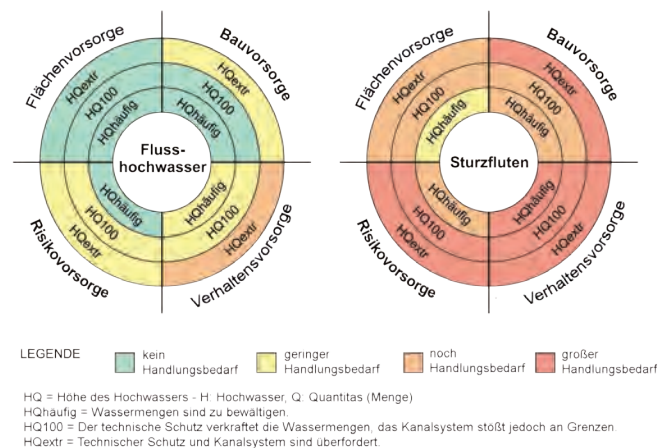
Flächenvorsorge
Bauvorsorge
HQextr
HQ100
HQhäufig
HQextr
HQ100
HQhäufig
Fluss-hochwasser
HQhäufig
HQ100
HQextr
HQhäufig
HQ100
HQextr
Risikovorsorge
Verhaltensvorsorge

Flächenvorsorge
Bauvorsorge
HQextr
HQ100
HQhäufig
HQextr
HQ100
HQhäufig
Sturzfluten
HQhäufig
HQ100
HQextr
HQhäufig
HQ100
HQextr
Risikovorsorge
Verhaltensvorsorge

LEGENDE
kein Handlungsbedarf
geringer Handlungsbedarf
noch Handlungsbedarf
großer Handlungsbedarf

HQ = Höhe des Hochwassers - H: Hochwasser, Q: Quantitas (Menge)
HQhäufig = Wassermengen sind zu bewältigen.
HQ100 = Der technische Schutz verkraftet die Wassermengen, das Kanalsystem stößt jedoch an Grenzen.
HQextr = Technischer Schutz und Kanalsystem sind überfordert.